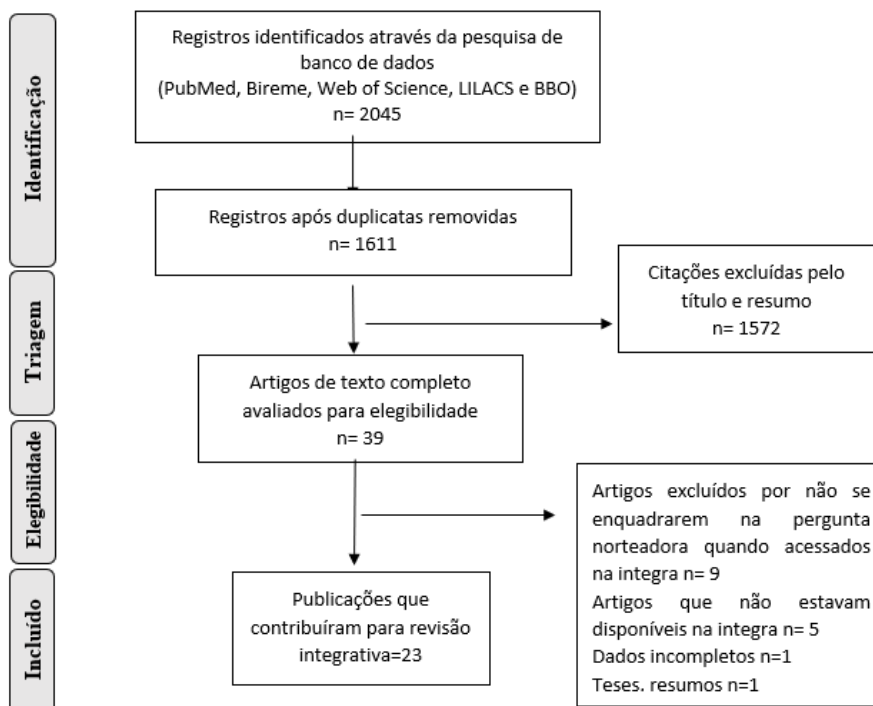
Identificação

Registros identificados através da pesquisa de banco de dados (PubMed, Bireme, Web of Science, LILACS e BBO) n= 2045

Registros após duplicatas removidas n= 1611

Triagem

Citações excluídas pelo título e resumo n= 1572

Artigos de texto completo avaliados para elegibilidade n= 39

Elegibilidade

Artigos excluídos por não se enquadrarem na pergunta norteadora quando acessados na integra n= 9
Artigos que não estavam disponíveis na integra n= 5
Dados incompletos n=1
Teses. resumos n=1

Incluído

Publicações que contribuíram para revisão integrativa=23